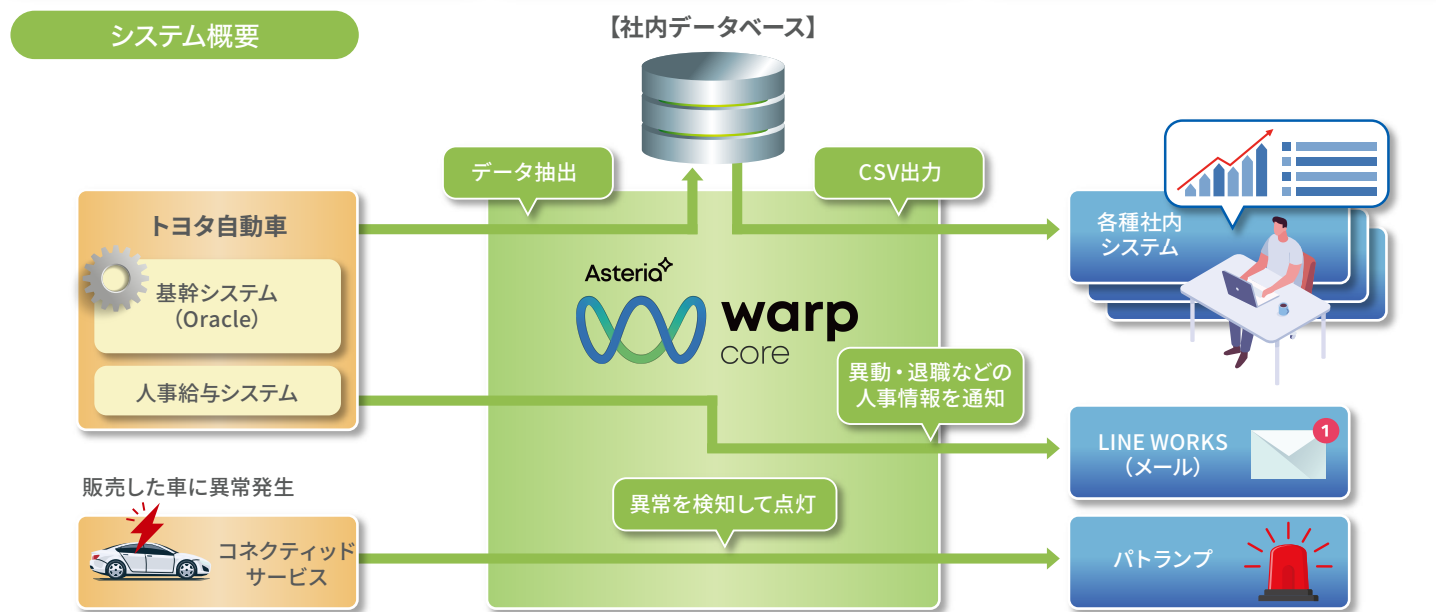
システム概要

【社内データベース】

データ抽出

CSV出力

トヨタ自動車

基幹システム
（Oracle）

人事給与システム

Asteria

warp
core

各種社内
システム

異動・退職などの
人事情報を通知

LINE WORKS
（メール）

1

販売した車に異常発生

異常を検知して点灯

コネクティッド
サービス

パトランプ